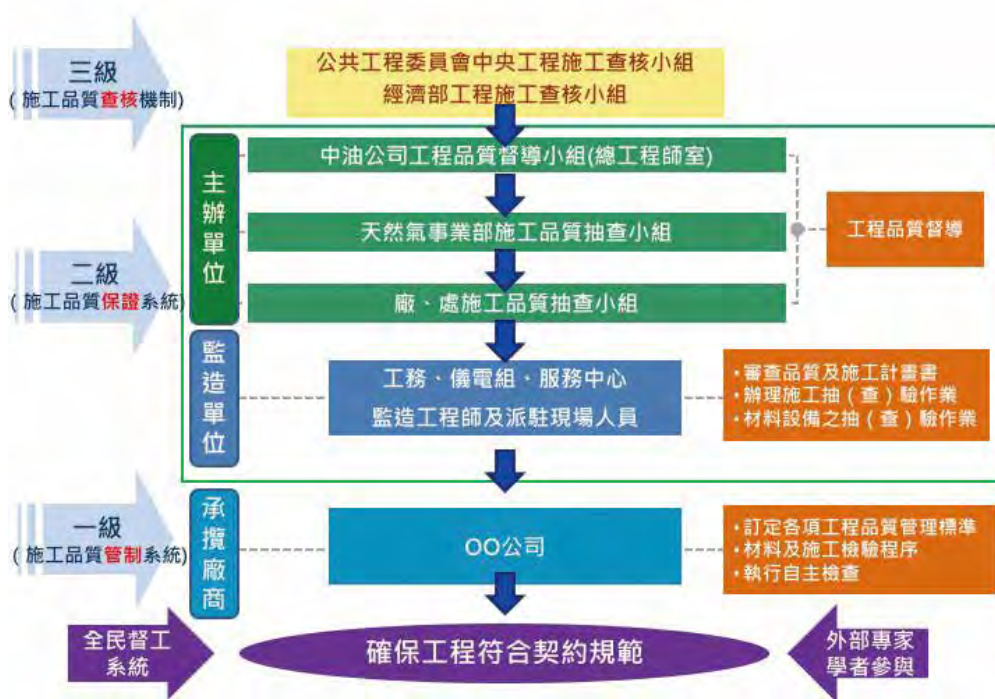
三級
(施工品質查核機制)

公共工程委員會中央工程施工查核小組
經濟部工程施工查核小組

主辦單位

中油公司工程品質督導小組(總工程師室)

天然氣事業部施工品質抽查小組

廠、處施工品質抽查小組

工程品質督導

二級
(施工品質保證系統)

監造單位

工務、儀電組、服務中心
監造工程師及派駐現場人員

・審查品質及施工計畫書
・辦理施工抽(查)驗作業
・材料設備之抽(查)驗作業

一級
(施工品質管制系統)

承攬廠商

OO公司

・訂定各項工程品質管理標準
・材料及施工檢驗程序
・執行自主檢查

全民督工系統

確保工程符合契約規範

外部專家學者參與